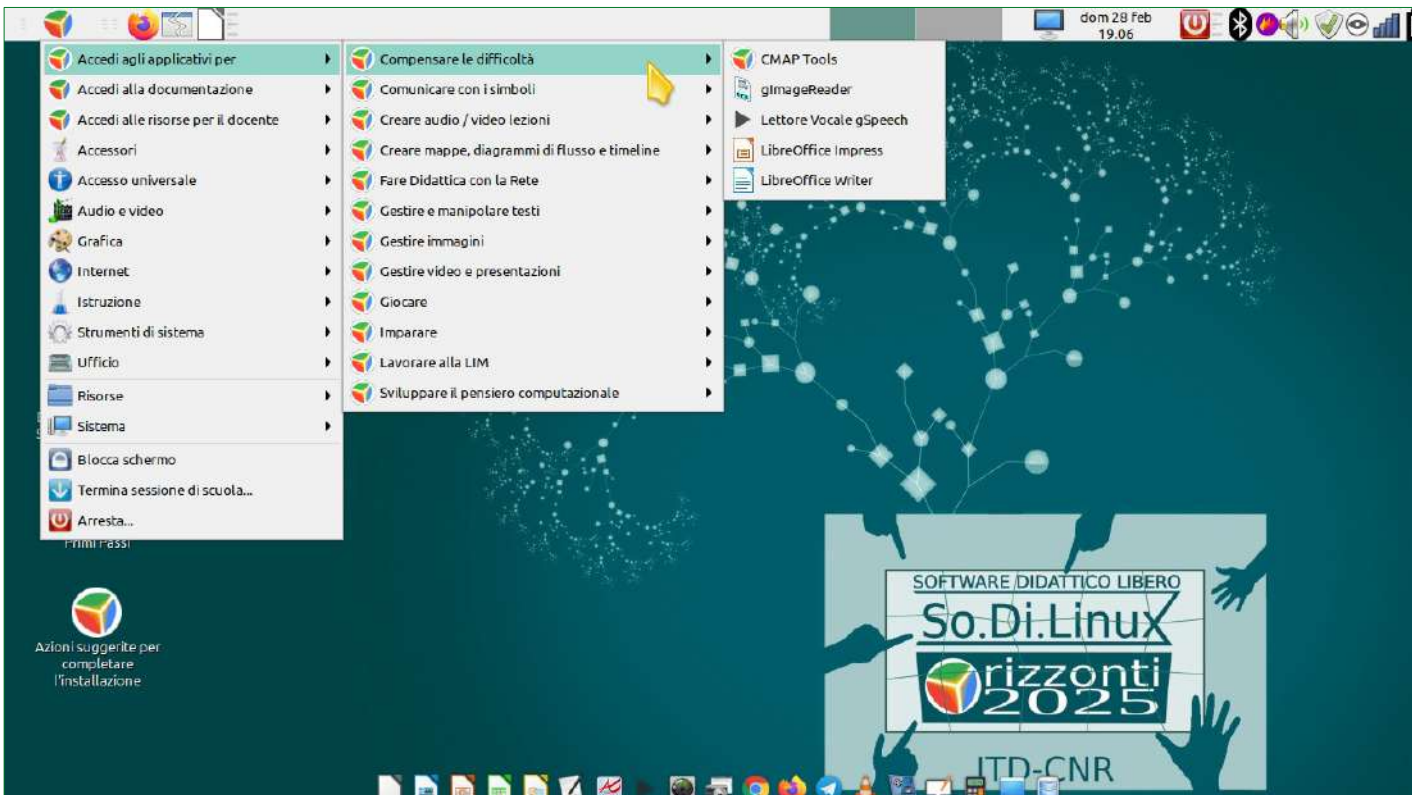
dom 28 feb
19.06

Accedi agli applicativi per
Accedi alla documentazione
Accedi alle risorse per il docente
Accessori
Accesso universale
Audio e video
Grafica
Internet
Istruzione
Strumenti di sistema
Ufficio
Risorse
Sistema
Blocca schermo
Termina sessione di scuola...
Arresta...

Compensare le difficoltà
Comunicare con i simboli
Creare audio / video lezioni
Creare mappe, diagrammi di flusso e timeline
Fare Didattica con la Rete
Gestire e manipolare testi
Gestire immagini
Gestire video e presentazioni
Giocare
Imparare
Lavorare alla LIM
Sviluppare il pensiero computazionale

CMAP Tools
gImageReader
Lettore Vocale gSpeech
LibreOffice Impress
LibreOffice Writer

Primi Passi

Azioni suggerite per completare l'installazione

SOFTWARE DIDATTICO LIBERO
So.Di.Linux
Orizzonti
2025
ITD-CNR